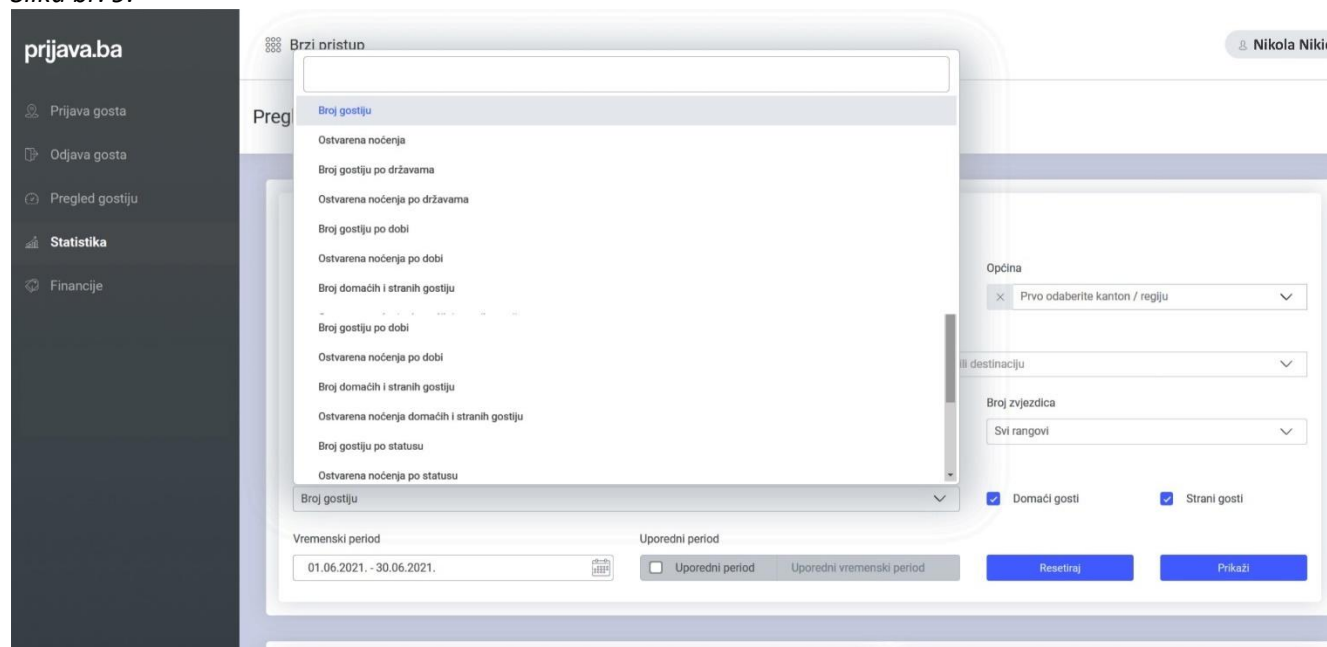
prijava.ba

Prijava gosta

Odjava gosta

Pregled gostiju

Statistika

Financije

Brzi pristup

Nikola Niki

Pregl

Broj gostiju

Ostvarena noćenja

Broj gostiju po državama

Ostvarena noćenja po državama

Broj gostiju po dobi

Ostvarena noćenja po dobi

Broj domaćih i stranih gostiju

Broj gostiju po dobi

Ostvarena noćenja po dobi

Broj domaćih i stranih gostiju

Ostvarena noćenja domaćih i stranih gostiju

Broj gostiju po statusu

Ostvarena noćenja po statusu

Općina

Prvo odaberite kanton / regiju

li destinaciju

Broj zvjezdica

Svi rangovi

Broj gostiju

Domaći gosti

Strani gosti

Vremenski period

01.06.2021. - 30.06.2021.

Uporedni period

Uporedni period

Uporedni vremenski period

Resetiraj

Prikaži